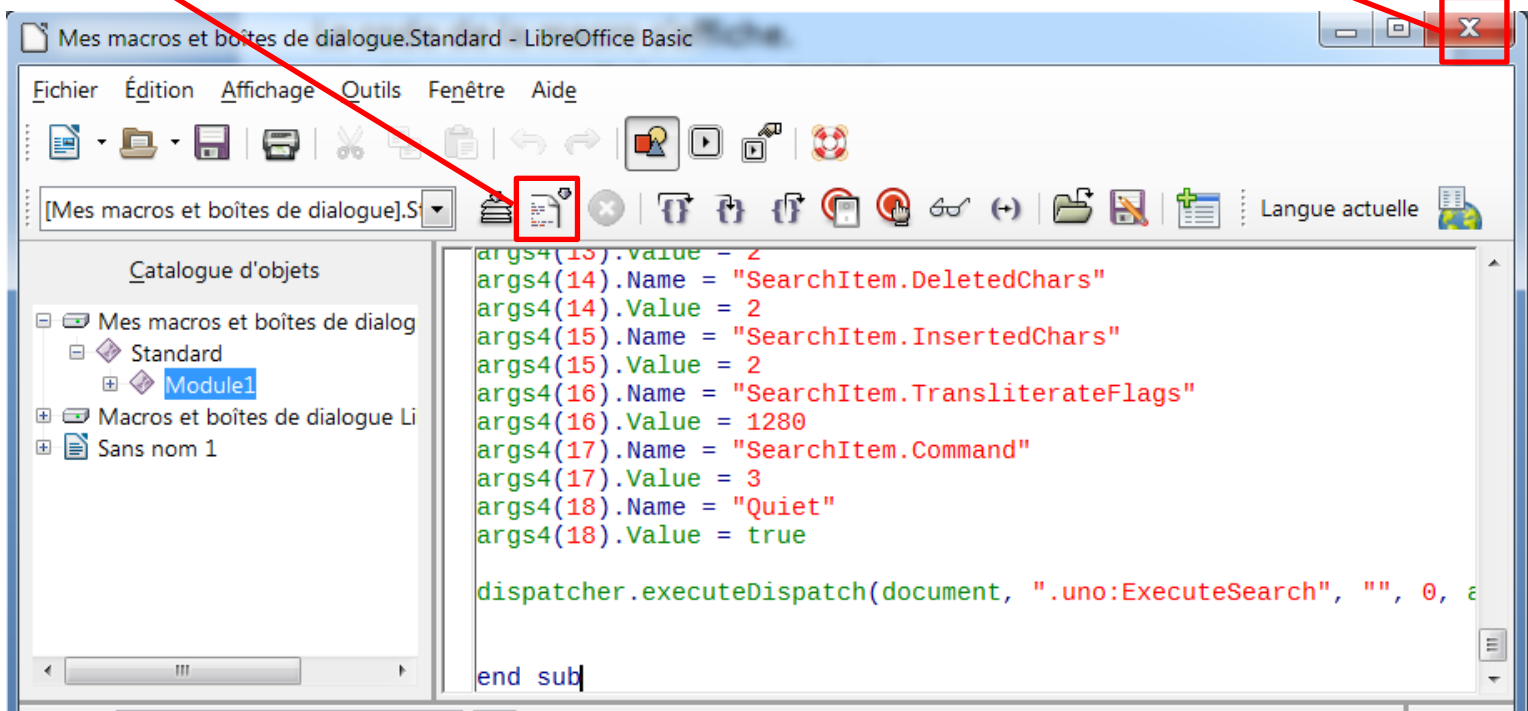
Mes macros et boîtes de dialogue.Standard - LibreOffice Basic

Fichier Édition Affichage Outils Fenêtre Aide

[Mes macros et boîtes de dialogue].S

Langue actuelle

Catalogue d'objets

Mes macros et boîtes de dialog
Standard
Module1
Macros et boîtes de dialogue Li
Sans nom 1

args4(13).Value = 2
args4(14).Name = "SearchItem.DeletedChars"
args4(14).Value = 2
args4(15).Name = "SearchItem.InsertedChars"
args4(15).Value = 2
args4(16).Name = "SearchItem.TransliterateFlags"
args4(16).Value = 1280
args4(17).Name = "SearchItem.Command"
args4(17).Value = 3
args4(18).Name = "Quiet"
args4(18).Value = true

dispatcher.executeDispatch(document, ".uno:ExecuteSearch", "", 0, a

end sub